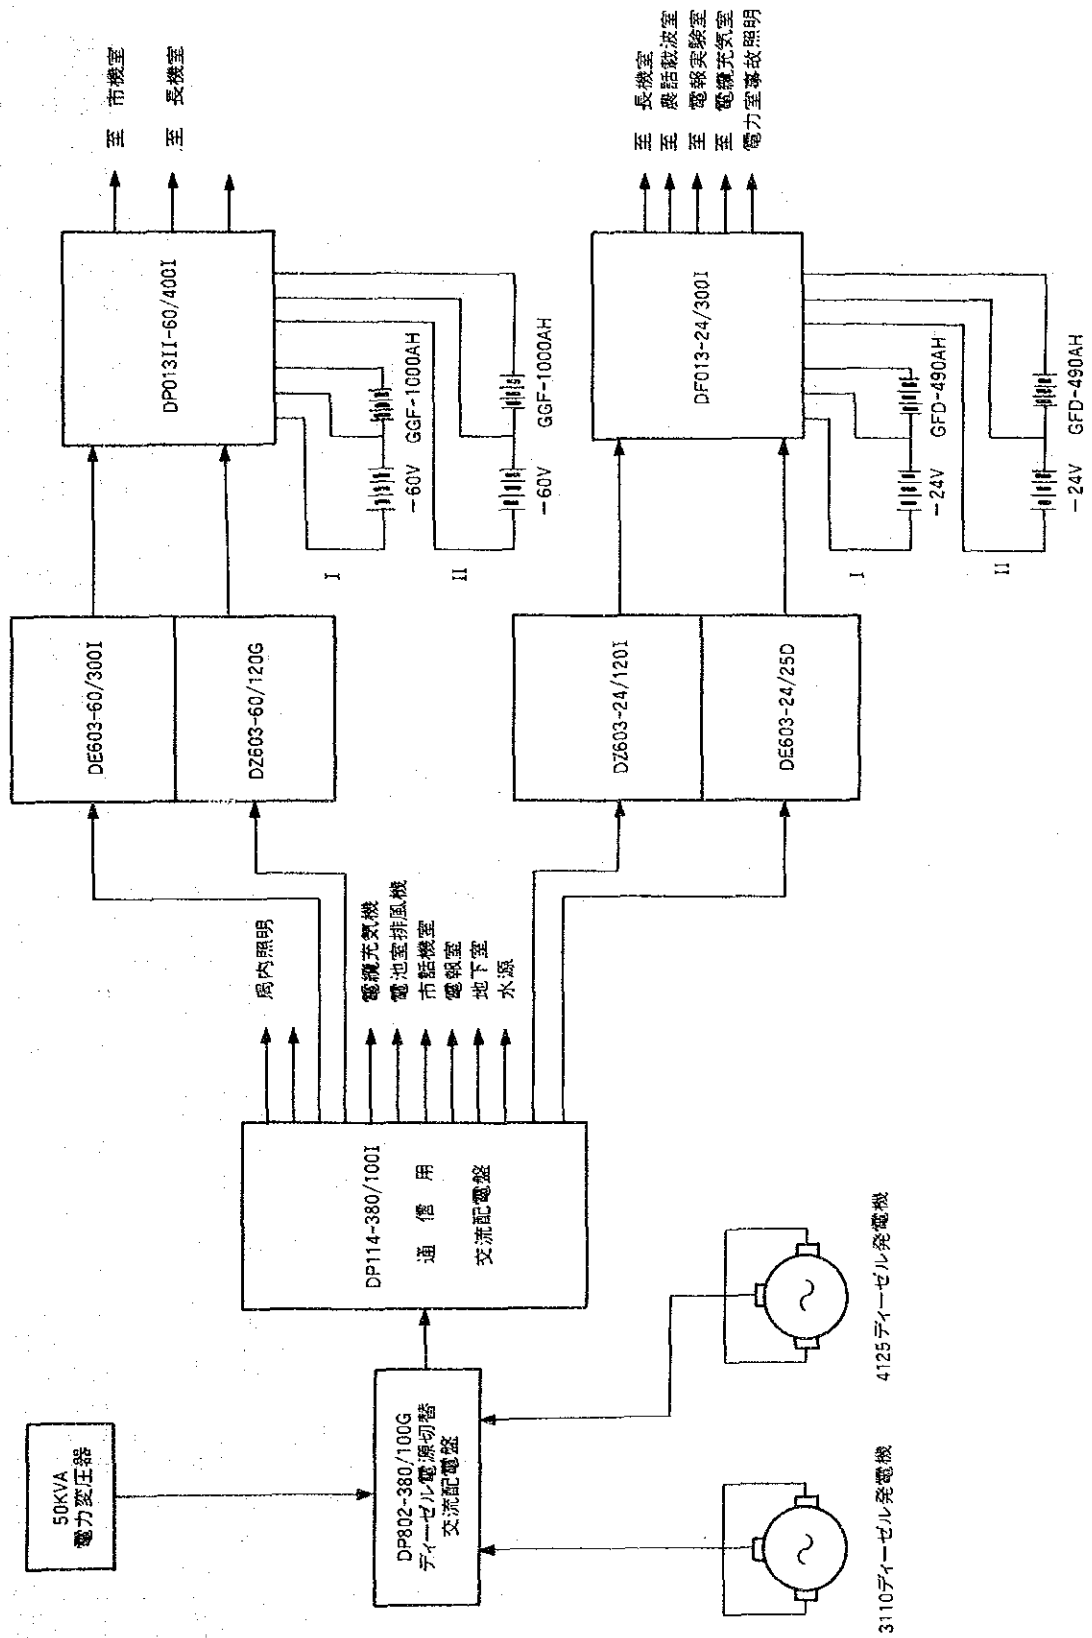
50KVA
電力変圧器

DP802-380/100G
ディーゼル電源切替
交流配電盤

3110ディーゼル発電機

4125ディーゼル発電機

DP114-380/100I
通信用
交流配電盤

局内照明
電灌充気機
電池室排風機
市話機室
電報室
地下室
水源

DE603-60/300I
DZ603-60/120G

DZ603-24/120I
DE603-24/25D

DP013II-60/400I

至 市機室
至 長機室

I
-60V GGF-1000AH
II
-60V GGF-1000AH

DF013-24/300I

至 長機室
至 載話載波室
至 電報実験室
至 電纜充気室
電力室事故照明

I
-24V GFD-490AH
II
-24V GFD-490AH